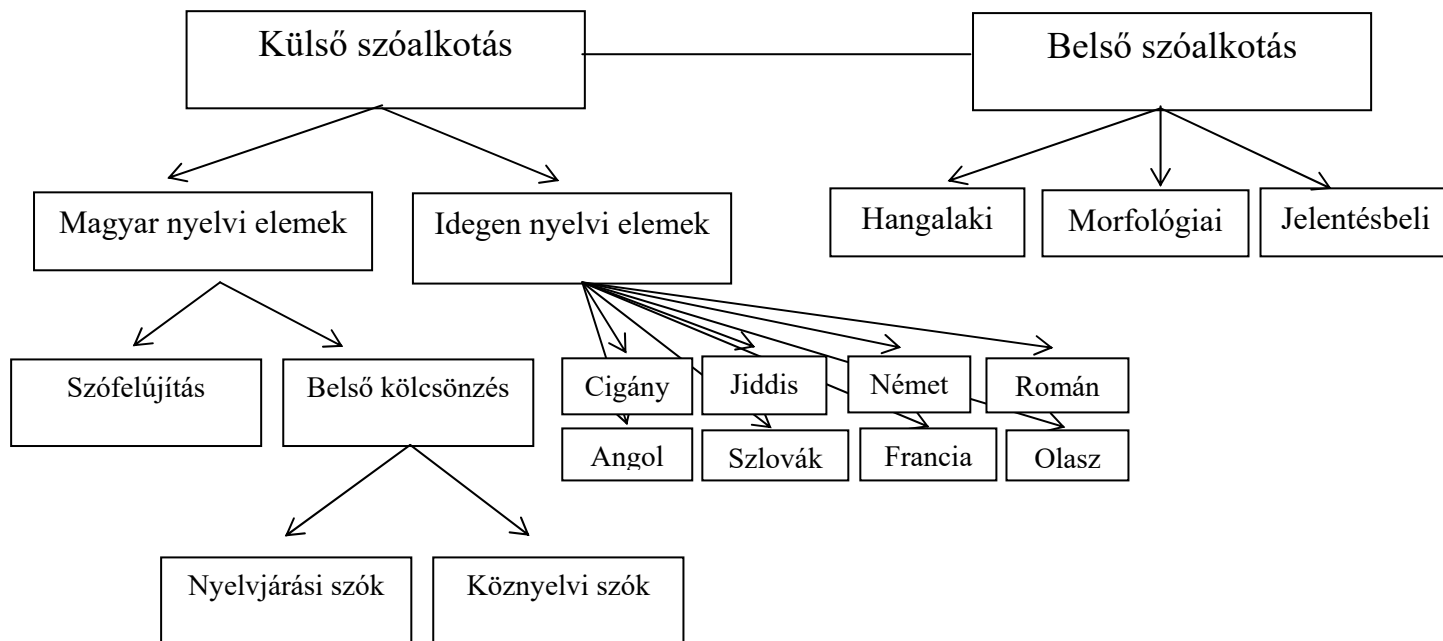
Külső szóalkotás

Belső szóalkotás

Magyar nyelvi elemek

Idegen nyelvi elemek

Hangalaki

Morfológiai

Jelentésbeli

Szófelújítás

Belső kölcsönzés

Cigány

Jiddis

Német

Román

Angol

Szlovák

Francia

Olasz

Nyelvjárási szók

Köznyelvi szók